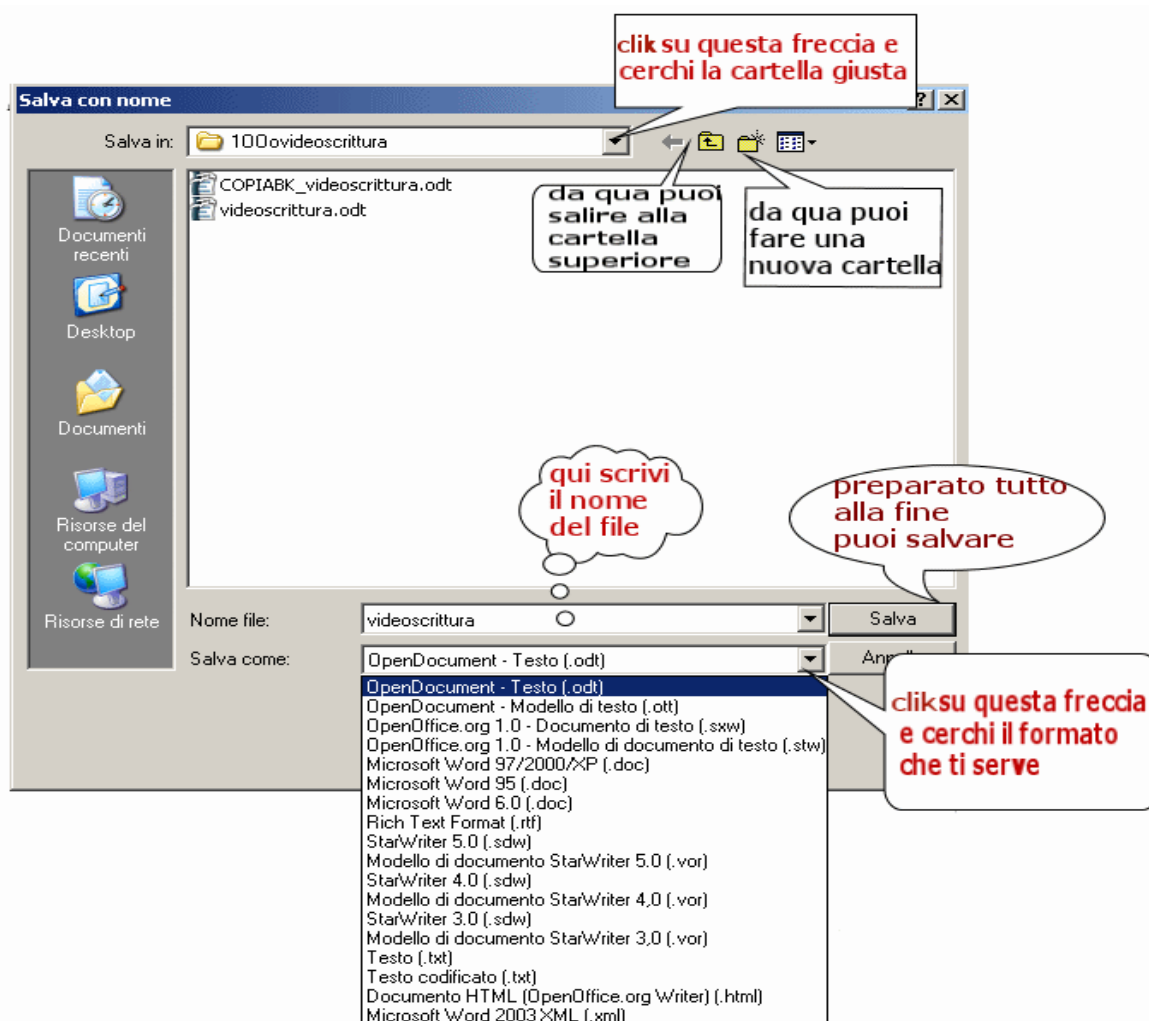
clik su questa freccia e cerchi la cartella giusta

Salva con nome

?

Salva in: 100videoscrittura

COPIABK_videoscrittura.odt
videoscrittura.odt

da qua puoi salire alla cartella superiore

da qua puoi fare una nuova cartella

Documenti recenti

Desktop

Documenti

Risorse del computer

Risorse di rete

qui scrivi il nome del file

preparato tutto alla fine puoi salvare

Nome file: videoscrittura

Salva

Salva come: OpenDocument - Testo (.odt)

Ann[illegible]

cliksu questa freccia e cerchi il formato che ti serve

OpenDocument - Testo (.odt)
OpenDocument - Modello di testo (.ott)
OpenOffice.org 1.0 - Documento di testo (.sxw)
OpenOffice.org 1.0 - Modello di documento di testo (.stw)
Microsoft Word 97/2000/XP (.doc)
Microsoft Word 95 (.doc)
Microsoft Word 6.0 (.doc)
Rich Text Format (.rtf)
StarWriter 5.0 (.sdw)
Modello di documento StarWriter 5.0 (.vor)
StarWriter 4.0 (.sdw)
Modello di documento StarWriter 4,0 (.vor)
StarWriter 3.0 (.sdw)
Modello di documento StarWriter 3,0 (.vor)
Testo (.txt)
Testo codificato (.txt)
Documento HTML (OpenOffice.org Writer) (.html)
Microsoft Word 2003 XML (.xml)